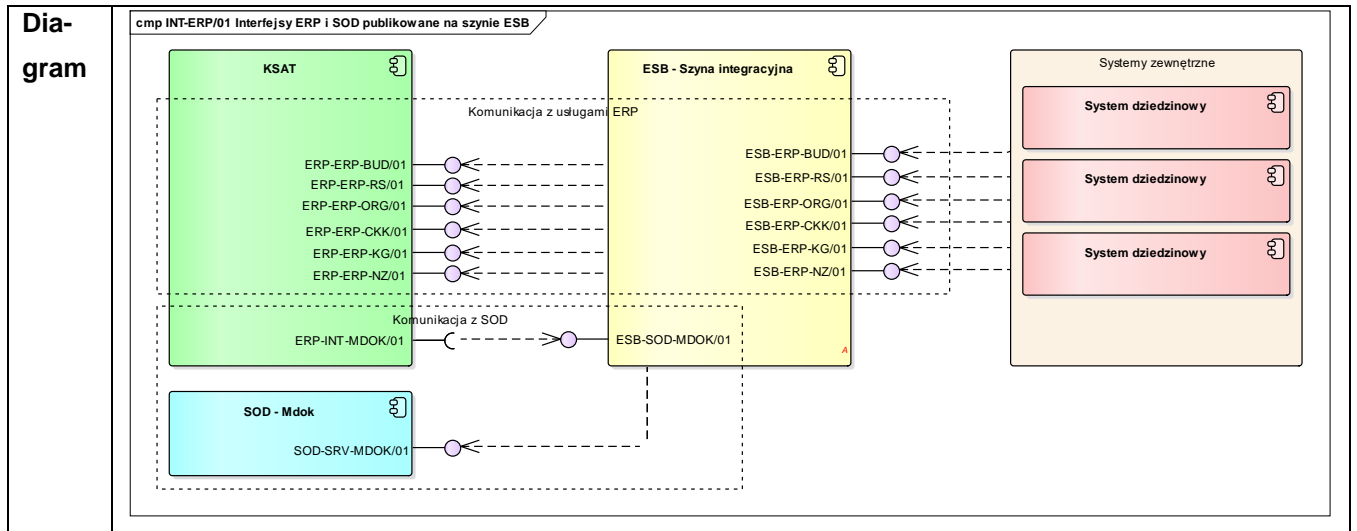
Diagram

cmp INT-ERP/01 Interfejsy ERP i SOD publikowane na szynie ESB

KSAT

ESB - Szyna integracyjna

Systemy zewnętrzne

System dziedzinowy

System dziedzinowy

System dziedzinowy

Komunikacja z usługami ERP

ERP-ERP-BUD/01
ERP-ERP-RS/01
ERP-ERP-ORG/01
ERP-ERP-CKK/01
ERP-ERP-KG/01
ERP-ERP-NZ/01

ESB-ERP-BUD/01
ESB-ERP-RS/01
ESB-ERP-ORG/01
ESB-ERP-CKK/01
ESB-ERP-KG/01
ESB-ERP-NZ/01

Komunikacja z SOD

ERP-INT-MDOK/01

ESB-SOD-MDOK/01

A

SOD - Mdok

SOD-SRV-MDOK/01